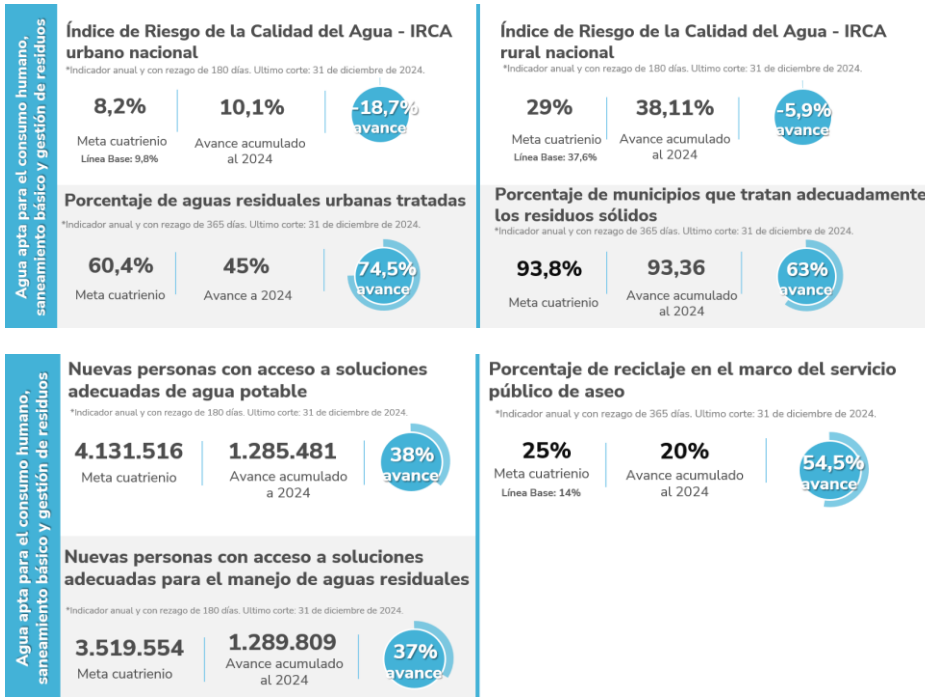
Agua apta para el consumo humano, saneamiento básico y gestión de residuos

Índice de Riesgo de la Calidad del Agua - IRCA urbano nacional
*Indicador anual y con rezago de 180 días. Ultimo corte: 31 de diciembre de 2024.
8,2%
Meta cuatrienio
Línea Base: 9,8%
10,1%
Avance acumulado al 2024
-18,7% avance

Índice de Riesgo de la Calidad del Agua - IRCA rural nacional
*Indicador anual y con rezago de 180 días. Ultimo corte: 31 de diciembre de 2024.
29%
Meta cuatrienio
Línea Base: 37,6%
38,11%
Avance acumulado al 2024
-5,9% avance

Porcentaje de aguas residuales urbanas tratadas
*Indicador anual y con rezago de 365 días. Ultimo corte: 31 de diciembre de 2024.
60,4%
Meta cuatrienio
45%
Avance a 2024
74,5% avance

Porcentaje de municipios que tratan adecuadamente los residuos sólidos
*Indicador anual y con rezago de 365 días. Ultimo corte: 31 de diciembre de 2024.
93,8%
Meta cuatrienio
93,36
Avance acumulado al 2024
63% avance

Agua apta para el consumo humano, saneamiento básico y gestión de residuos

Nuevas personas con acceso a soluciones adecuadas de agua potable
*Indicador anual y con rezago de 180 días. Ultimo corte: 31 de diciembre de 2024.
4.131.516
Meta cuatrienio
1.285.481
Avance acumulado a 2024
38% avance

Nuevas personas con acceso a soluciones adecuadas para el manejo de aguas residuales
*Indicador anual y con rezago de 180 días. Ultimo corte: 31 de diciembre de 2024.
3.519.554
Meta cuatrienio
1.289.809
Avance acumulado al 2024
37% avance

Porcentaje de reciclaje en el marco del servicio público de aseo
*Indicador anual y con rezago de 365 días. Ultimo corte: 31 de diciembre de 2024.
25%
Meta cuatrienio
Línea Base: 14%
20%
Avance acumulado al 2024
54,5% avance